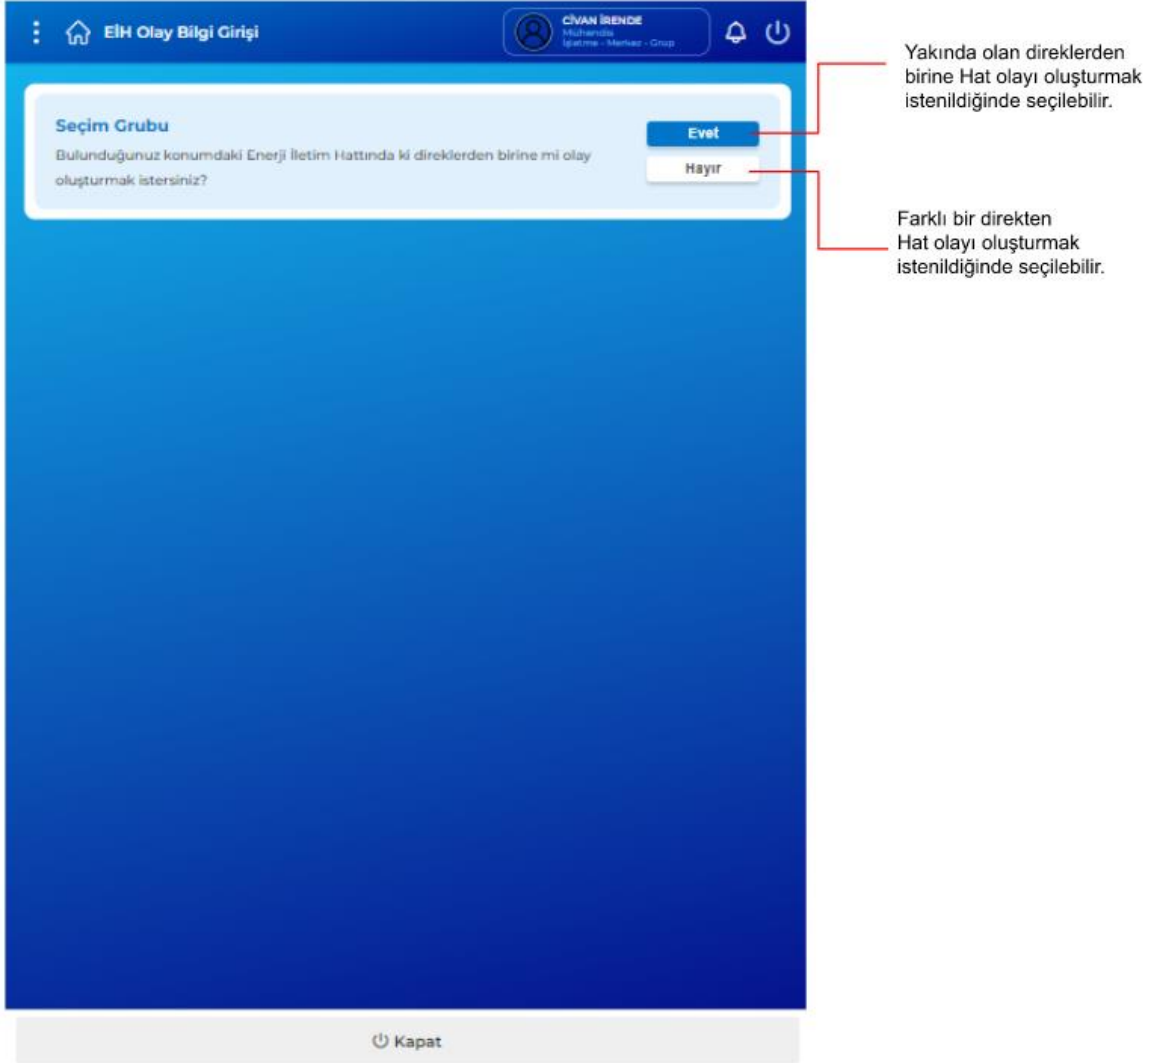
EİH Olay Bilgi Girişi

CİVAN İRENDE
Mühendis
İşletme - Merkez - Grup

Seçim Grubu
Bulunduğunuz konumdaki Enerji İletim Hattında ki direklerden birine mi olay oluşturmak istersiniz?

Evet
Hayır

Yakında olan direklerden birine Hat olayı oluşturmak istenildiğinde seçilebilir.

Farklı bir direkten Hat olayı oluşturmak istenildiğinde seçilebilir.

Kapat